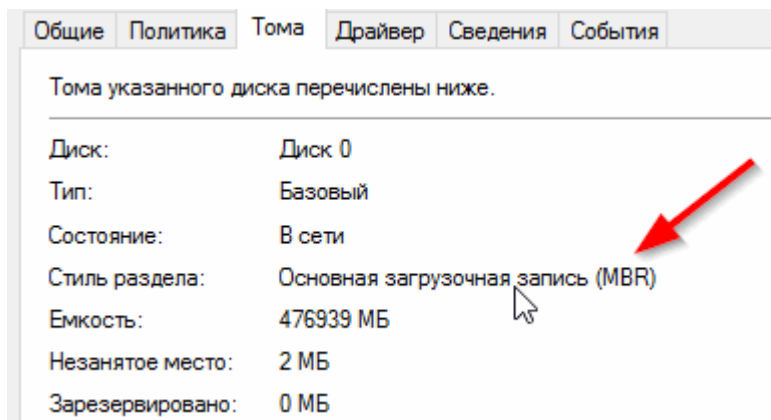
Общие | Политика | Тома | Драйвер | Сведения | События

Тома указанного диска перечислены ниже.

| | |
|---|---|
| Диск: | Диск 0 |
| Тип: | Базовый |
| Состояние: | В сети |
| Стиль раздела: | Основная загрузочная запись (MBR) |
| Емкость: | 476939 МБ |
| Незанятое место: | 2 МБ |
| Зарезервировано: | 0 МБ |